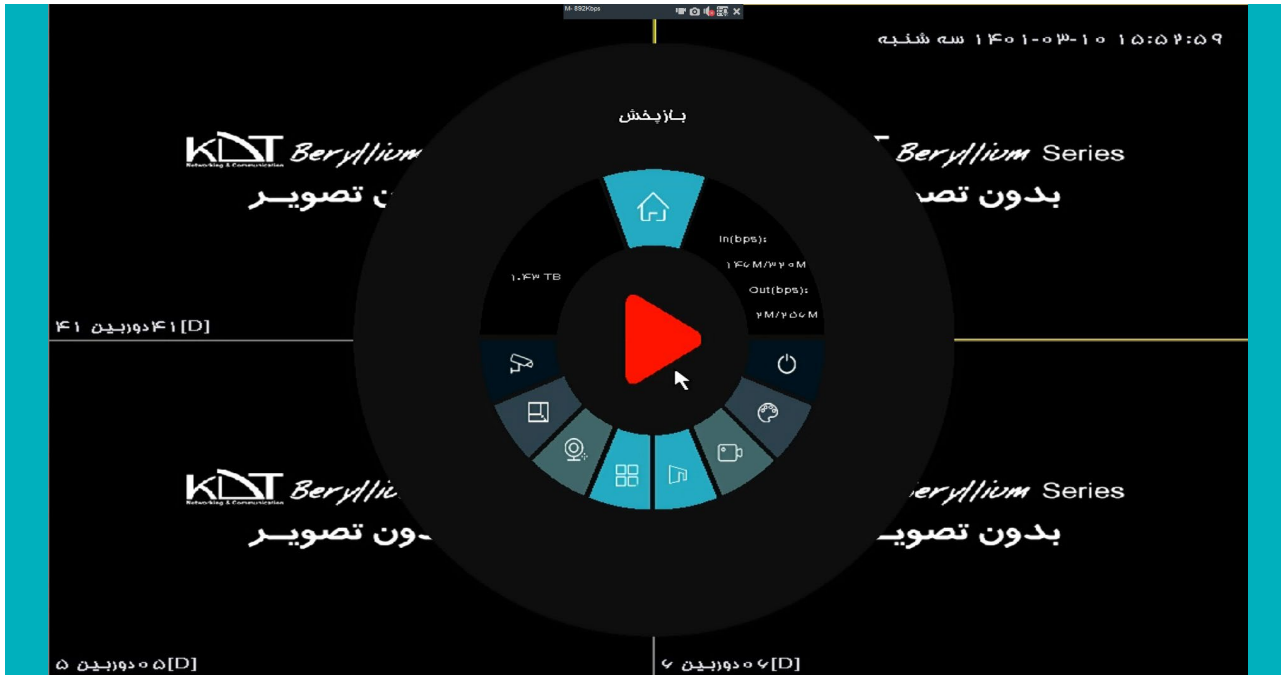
M- 892Kbps

۱۴۰۱-۰۳-۱۰ ۱۵:۵۲:۵۹ سه شنبه

بازپخش

KDT Beryllium

بدون تصویر

Beryllium Series

بدون تصو

In(bps):

۱۴۶M/۳۷۰M

Out(bps):

۴M/۲۵۶M

۱.۰۴۳ TB

[D]۴۱دوربین ۴۱

KDT Beryllium

بدون تصویر

Beryllium Series

بدون تصوی

[D]۰۵دوربین ۵

[D]۰۶دوربین ۶